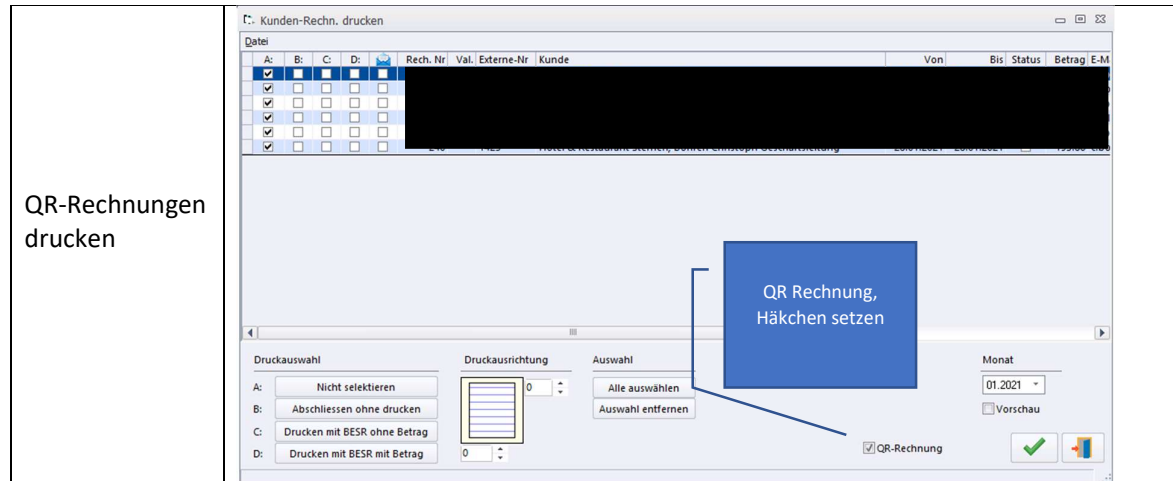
QR-Rechnungen drucken

Kunden-Rechn. drucken

Datei

| A: | B: | C: | D: | | Rech. Nr | Val. | Externe-Nr | Kunde | Von | Bis | Status | Betrag | E-M |
|---|---|---|---|---|---|---|---|---|---|---|---|---|---|
| ☑ | ☐ | ☐ | ☐ | ☐ | | | | | | | | | |
| ☑ | ☐ | ☐ | ☐ | ☐ | | | | | | | | | |
| ☑ | ☐ | ☐ | ☐ | ☐ | | | | | | | | | |
| ☑ | ☐ | ☐ | ☐ | ☐ | | | | | | | | | |
| ☑ | ☐ | ☐ | ☐ | ☐ | | | | | | | | | |
| ☑ | ☐ | ☐ | ☐ | ☐ | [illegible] | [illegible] | | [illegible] | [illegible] | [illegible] | ☐ | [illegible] | |

QR Rechnung, Häkchen setzen

Druckauswahl
A: Nicht selektieren
B: Abschliessen ohne drucken
C: Drucken mit BESR ohne Betrag
D: Drucken mit BESR mit Betrag

Druckausrichtung
0
0

Auswahl
Alle auswählen
Auswahl entfernen

☑ QR-Rechnung

Monat
01.2021
☐ Vorschau